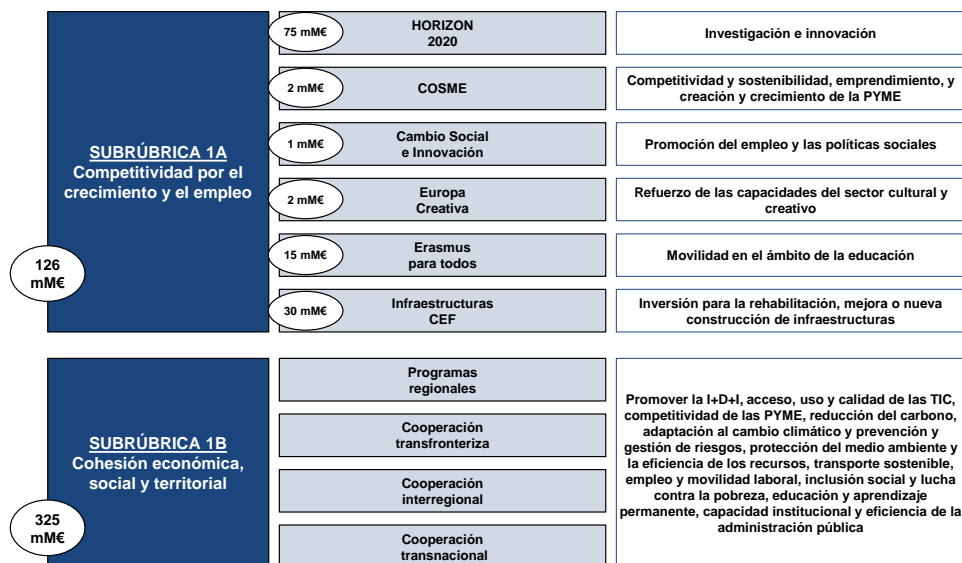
SUBRÚBRICA 1A
Competitividad por el crecimiento y el empleo

126 mM€

75 mM€ HORIZON 2020
Investigación e innovación

2 mM€ COSME
Competitividad y sostenibilidad, emprendimiento, y creación y crecimiento de la PYME

1 mM€ Cambio Social e Innovación
Promoción del empleo y las políticas sociales

2 mM€ Europa Creativa
Refuerzo de las capacidades del sector cultural y creativo

15 mM€ Erasmus para todos
Movilidad en el ámbito de la educación

30 mM€ Infraestructuras CEF
Inversión para la rehabilitación, mejora o nueva construcción de infraestructuras

SUBRÚBRICA 1B
Cohesión económica, social y territorial

325 mM€

Programas regionales

Cooperación transfronteriza

Cooperación interregional

Cooperación transnacional

Promover la I+D+I, acceso, uso y calidad de las TIC, competitividad de las PYME, reducción del carbono, adaptación al cambio climático y prevención y gestión de riesgos, protección del medio ambiente y la eficiencia de los recursos, transporte sostenible, empleo y movilidad laboral, inclusión social y lucha contra la pobreza, educación y aprendizaje permanente, capacidad institucional y eficiencia de la administración pública